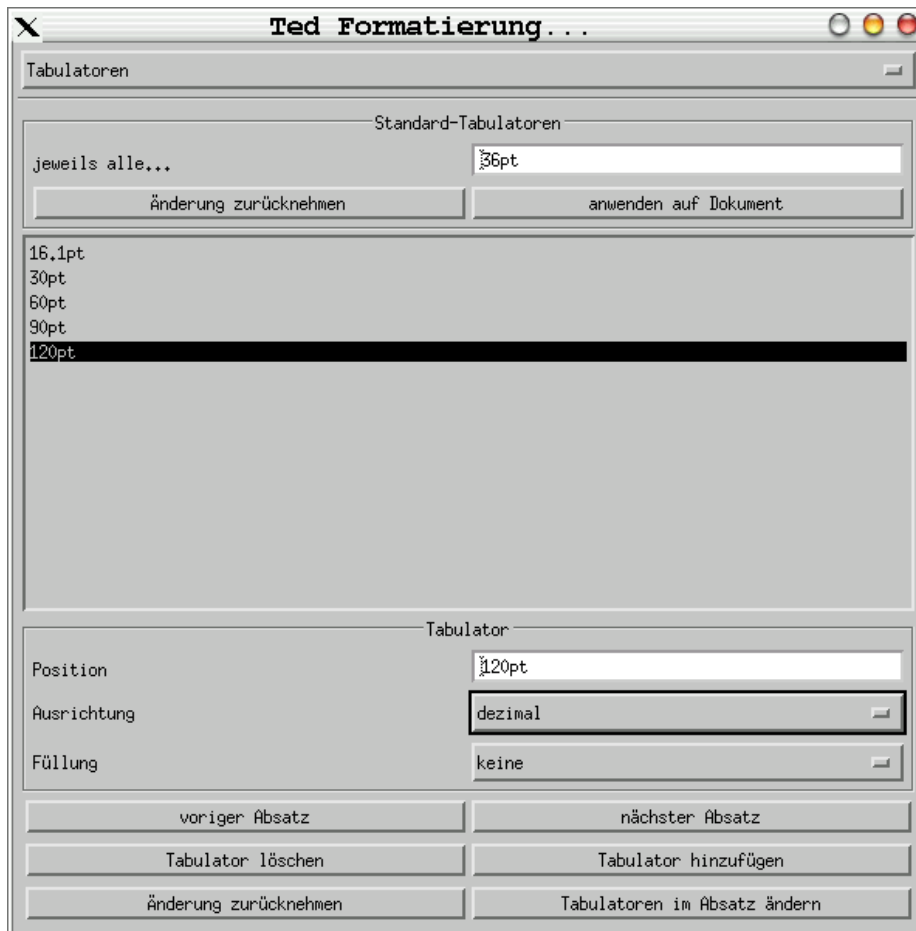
Ted Formatierung...

Tabulatoren

Standard-Tabulatoren

jeweils alle...

36pt

Änderung zurücknehmen

anwenden auf Dokument

16.1pt
30pt
60pt
90pt
120pt

Tabulator

Position

120pt

Ausrichtung

dezimal

Füllung

keine

voriger Absatz

nächster Absatz

Tabulator löschen

Tabulator hinzufügen

Änderung zurücknehmen

Tabulatoren im Absatz ändern